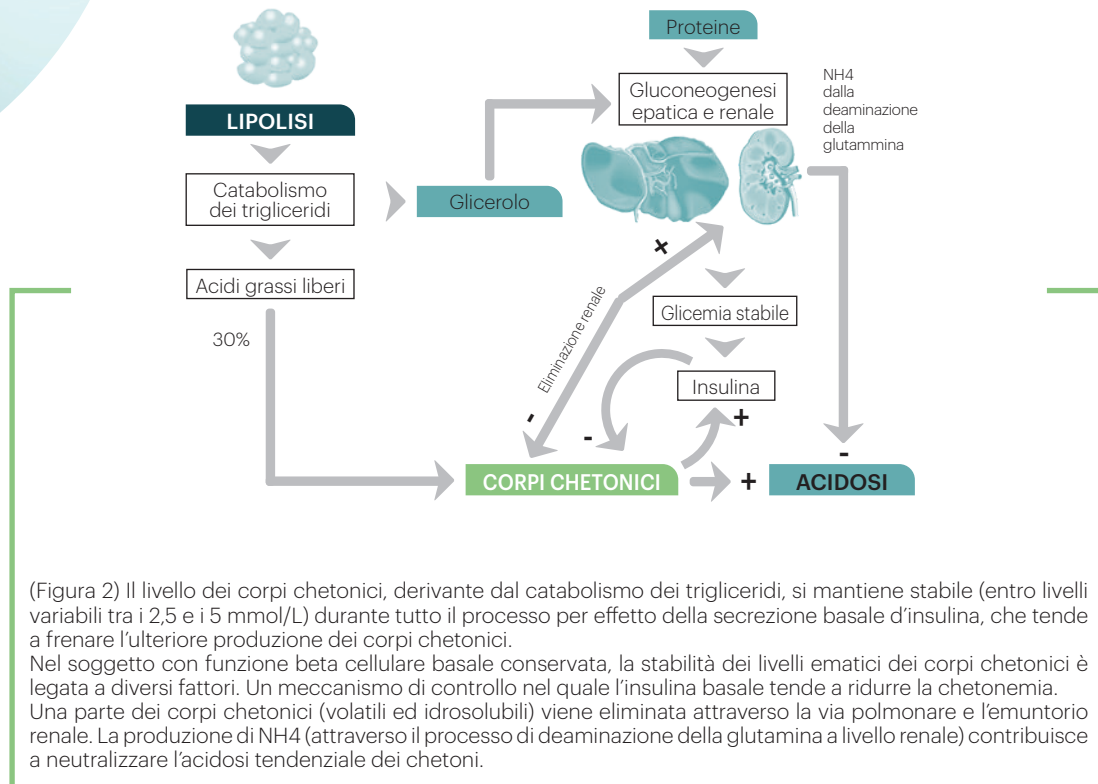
Proteine

Gluconeogenesi epatica e renale

NH4 dalla deaminazione della glutammina

LIPOLISI

Catabolismo dei trigliceridi

Glicerolo

Acidi grassi liberi

30%

Eliminazione renale

×

Glicemia stabile

Insulina

-

-

+

-

CORPI CHETONICI

+

ACIDOSI

(Figura 2) Il livello dei corpi chetonici, derivante dal catabolismo dei trigliceridi, si mantiene stabile (entro livelli variabili tra i 2,5 e i 5 mmol/L) durante tutto il processo per effetto della secrezione basale d'insulina, che tende a frenare l'ulteriore produzione dei corpi chetonici.
Nel soggetto con funzione beta cellulare basale conservata, la stabilità dei livelli ematici dei corpi chetonici è legata a diversi fattori. Un meccanismo di controllo nel quale l'insulina basale tende a ridurre la chetonemia.
Una parte dei corpi chetonici (volatili ed idrosolubili) viene eliminata attraverso la via polmonare e l'emuntorio renale. La produzione di NH4 (attraverso il processo di deaminazione della glutamina a livello renale) contribuisce a neutralizzare l'acidosi tendenziale dei chetoni.